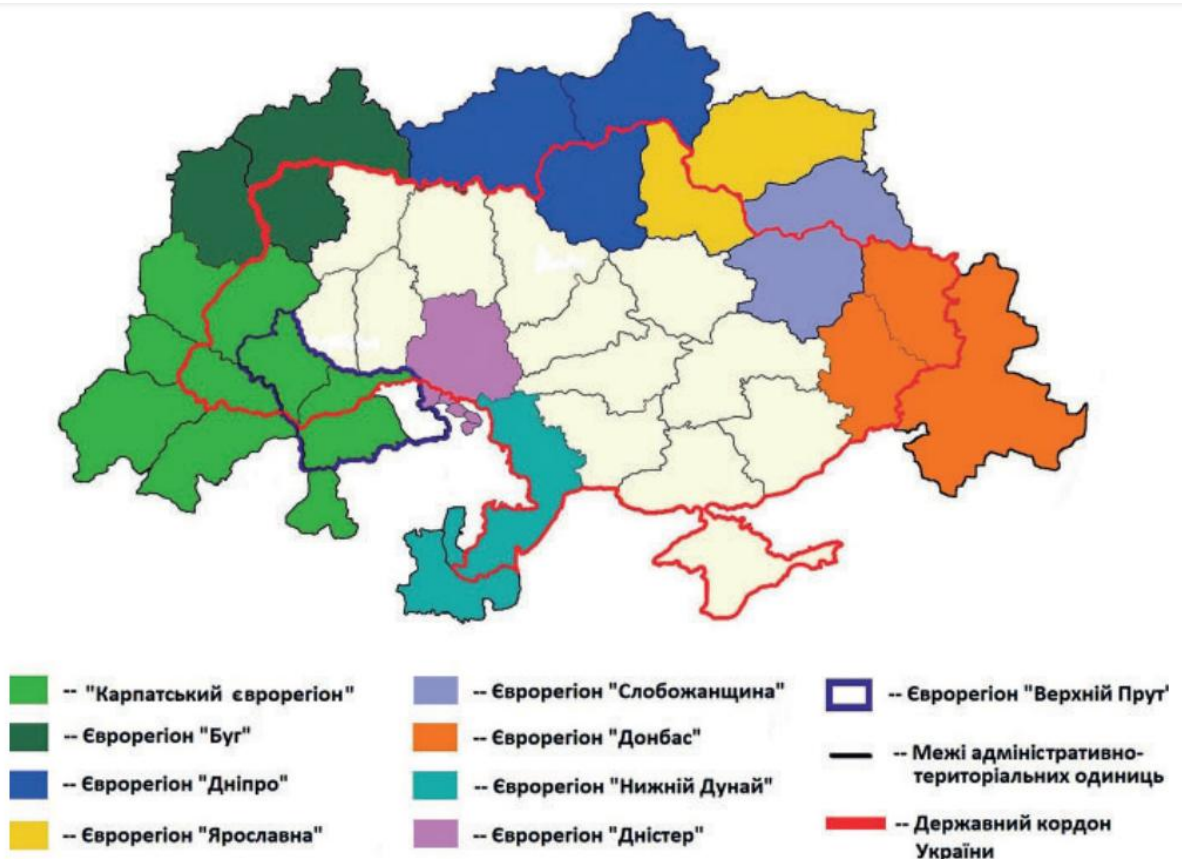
-- "Карпатський єврорегіон"

-- Єврорегіон "Буг"

-- Єврорегіон "Дніпро"

-- Єврорегіон "Ярославна"

-- Єврорегіон "Слобожанщина"

-- Єврорегіон "Донбас"

-- Єврорегіон "Нижній Дунай"

-- Єврорегіон "Дністер"

-- Єврорегіон "Верхній Прут'

-- Межі адміністративно-територіальних одиниць

-- Державний кордон України